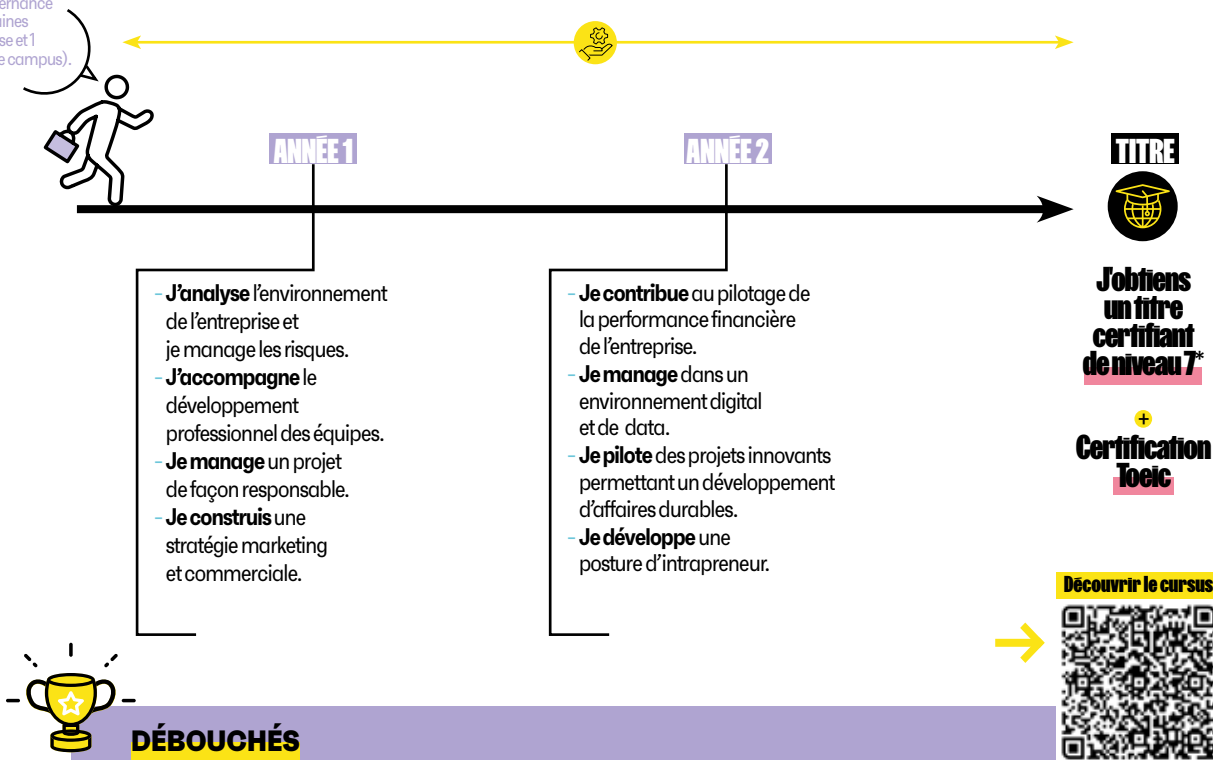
ernance
ines
se et 1
e campus).

ANNÉE 1

ANNÉE 2

TITRE

- **J'analyse** l'environnement de l'entreprise et je manage les risques.
- **J'accompagne** le développement professionnel des équipes.
- **Je manage** un projet de façon responsable.
- **Je construis** une stratégie marketing et commerciale.

- **Je contribue** au pilotage de la performance financière de l'entreprise.
- **Je manage** dans un environnement digital et de data.
- **Je pilote** des projets innovants permettant un développement d'affaires durables.
- **Je développe** une posture d'intrapreneur.

J'obtiens un titre certifiant de niveau 7*

+

Certification Toeic

Découvrir le cursus

DÉBOUCHÉS